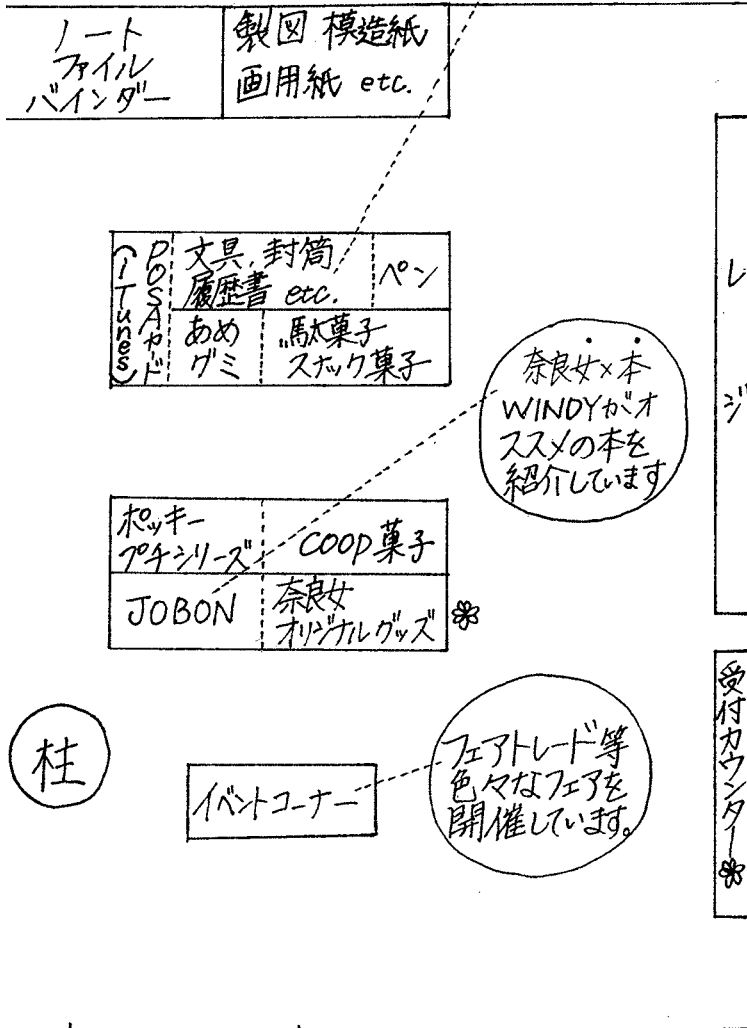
ノート
ファイル
バインダー

製図 模造紙
画用紙 etc.

iTunes
POSAカード

文具, 封筒
履歴書 etc.

ペン

あめ
グミ

駄菓子
スナック菓子

奈良女×本
WINDYがオススメの本を紹介しています

ポッキー
プチシリーズ

COOP菓子

JOBON

奈良女
オリジナルグッズ

レ

ジ

受付カウンター

柱

イベントコーナー

フェアトレード等
色々なフェアを
開催しています。